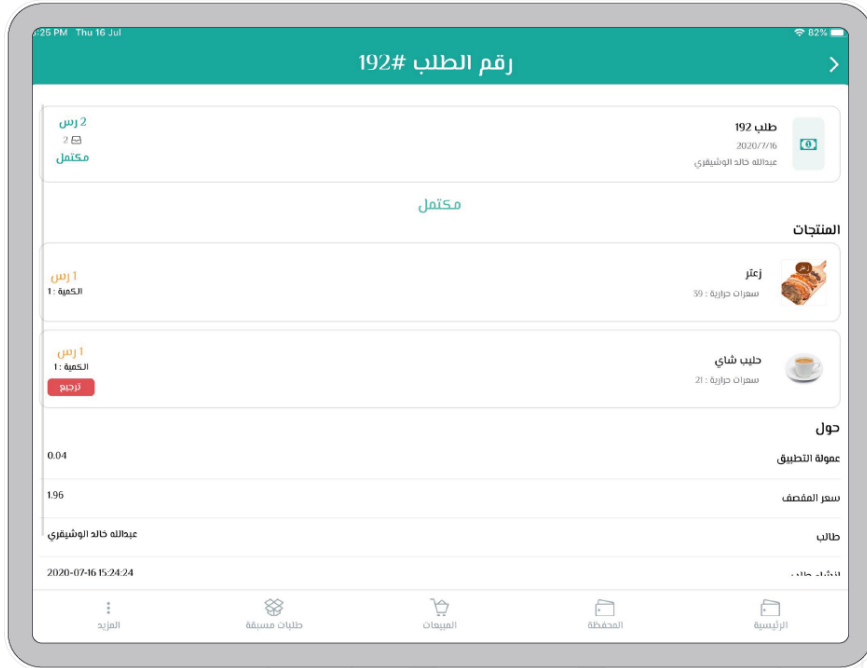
:25 PM Thu 16 Jul
82%

رقم الطلب #192

طلب 192
2020/7/16
عبدالله خالد الوشيقري

2 رس
2
مكتمل

مكتمل

المنتجات

زعتر
سعرات حرارية : 59

1 رس
الكمية : 1

حليب شاي
سعرات حرارية : 21

1 رس
الكمية : 1
ترجيع

حول

عمولة التطبيق
0.04

سعر المقصف
1.96

طالب
عبدالله خالد الوشيقري

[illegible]
2020-07-16 15:24:24

الرئيسية
المحفظة
المبيعات
طلبات مسبقة
المزيد